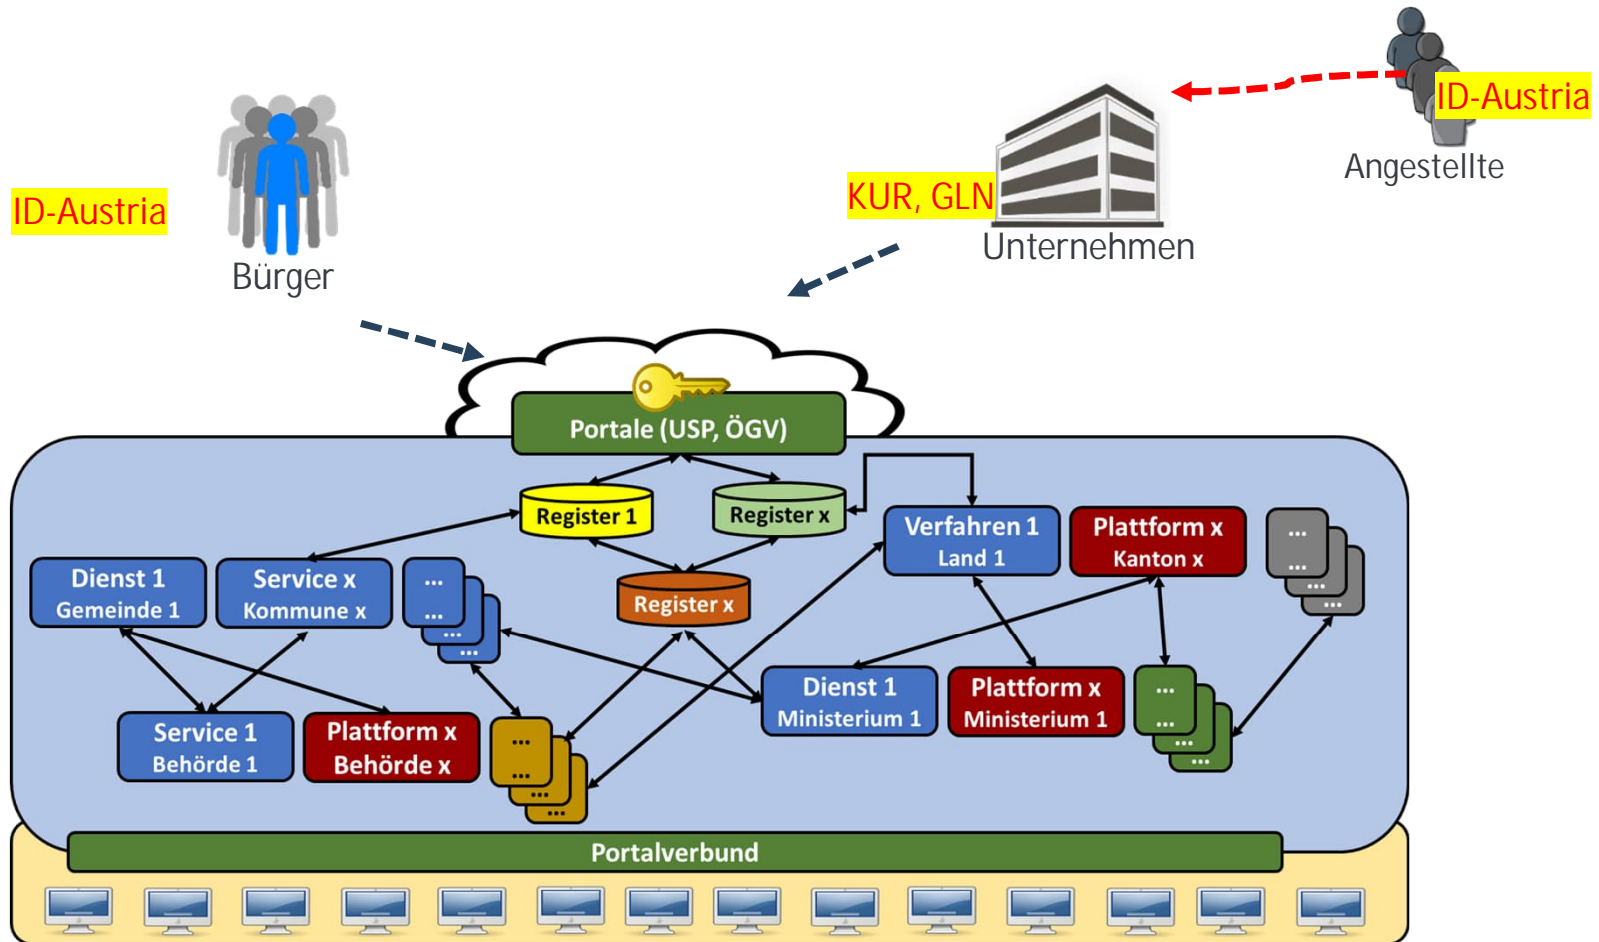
ID-Austria

Angestellte

KUR, GLN

Unternehmen

ID-Austria

Bürger

Portale (USP, ÖGV)

Register 1

Register x

Verfahren 1
Land 1

Plattform x
Kanton x

...
...
...
...

Dienst 1
Gemeinde 1

Service x
Kommune x

...
...
...
...

Register x

Dienst 1
Ministerium 1

Plattform x
Ministerium 1

...
...
...
...

Service 1
Behörde 1

Plattform x
Behörde x

...
...
...
...

Portalverbund